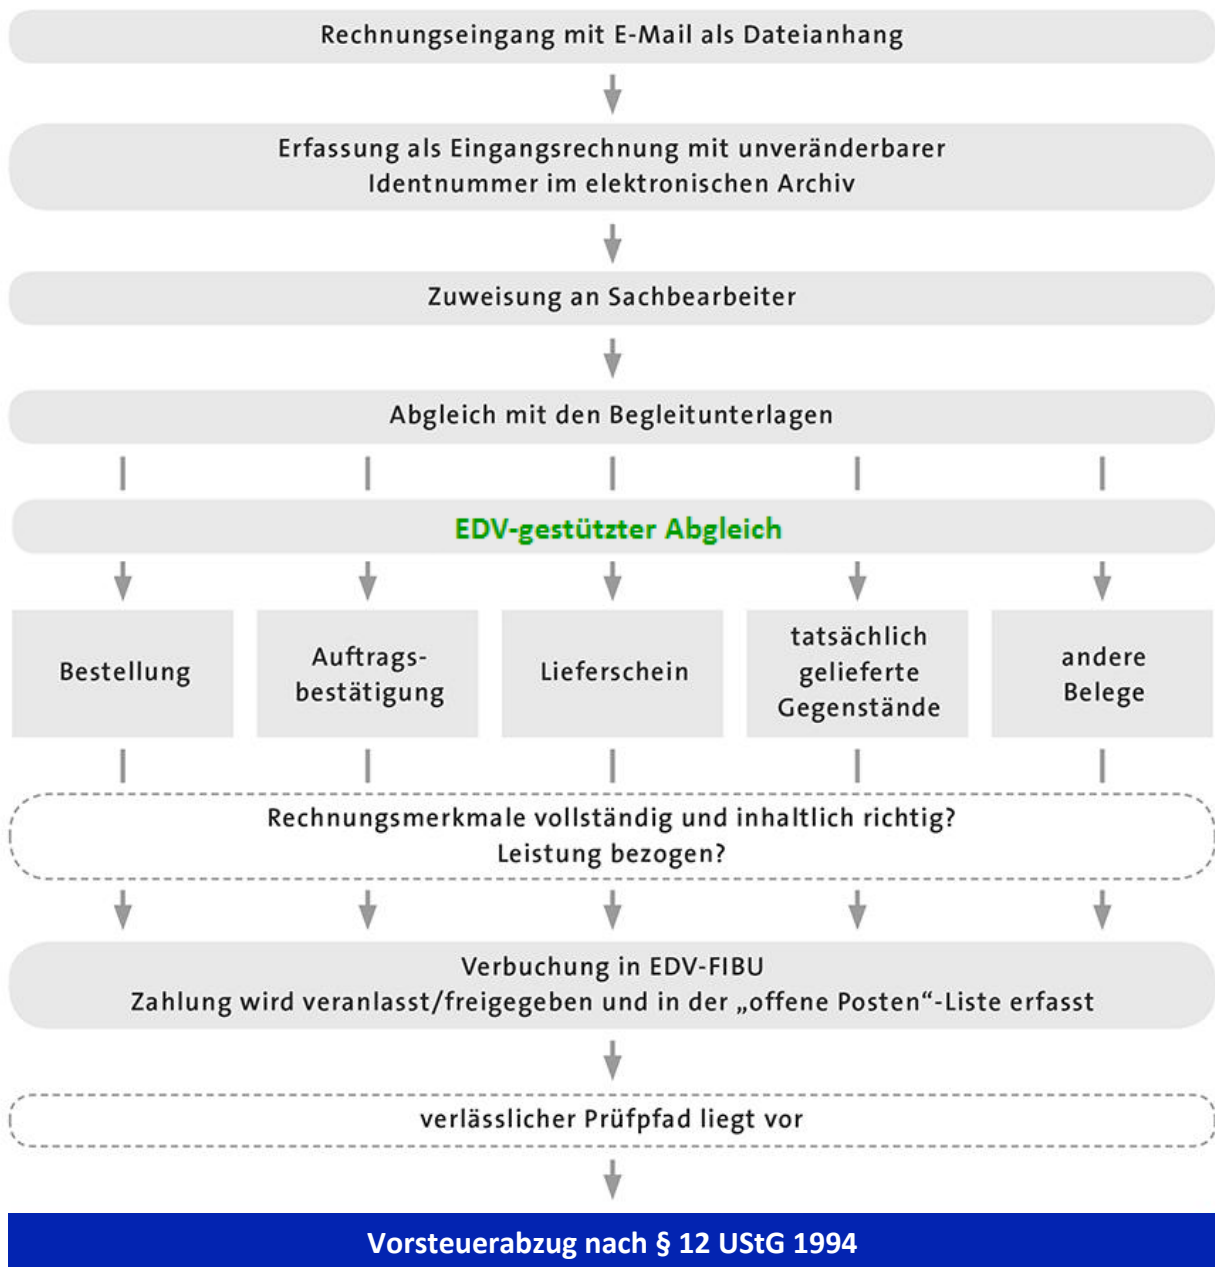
Rechnungseingang mit E-Mail als Dateianhang

Erfassung als Eingangsrechnung mit unveränderbarer Identnummer im elektronischen Archiv

Zuweisung an Sachbearbeiter

Abgleich mit den Begleitunterlagen

EDV-gestützter Abgleich

Bestellung

Auftragsbestätigung

Lieferschein

tatsächlich gelieferte Gegenstände

andere Belege

Rechnungsmerkmale vollständig und inhaltlich richtig? Leistung bezogen?

Verbuchung in EDV-FIBU
Zahlung wird veranlasst/freigegeben und in der „offene Posten"-Liste erfasst

verlässlicher Prüfpfad liegt vor

Vorsteuerabzug nach § 12 UStG 1994